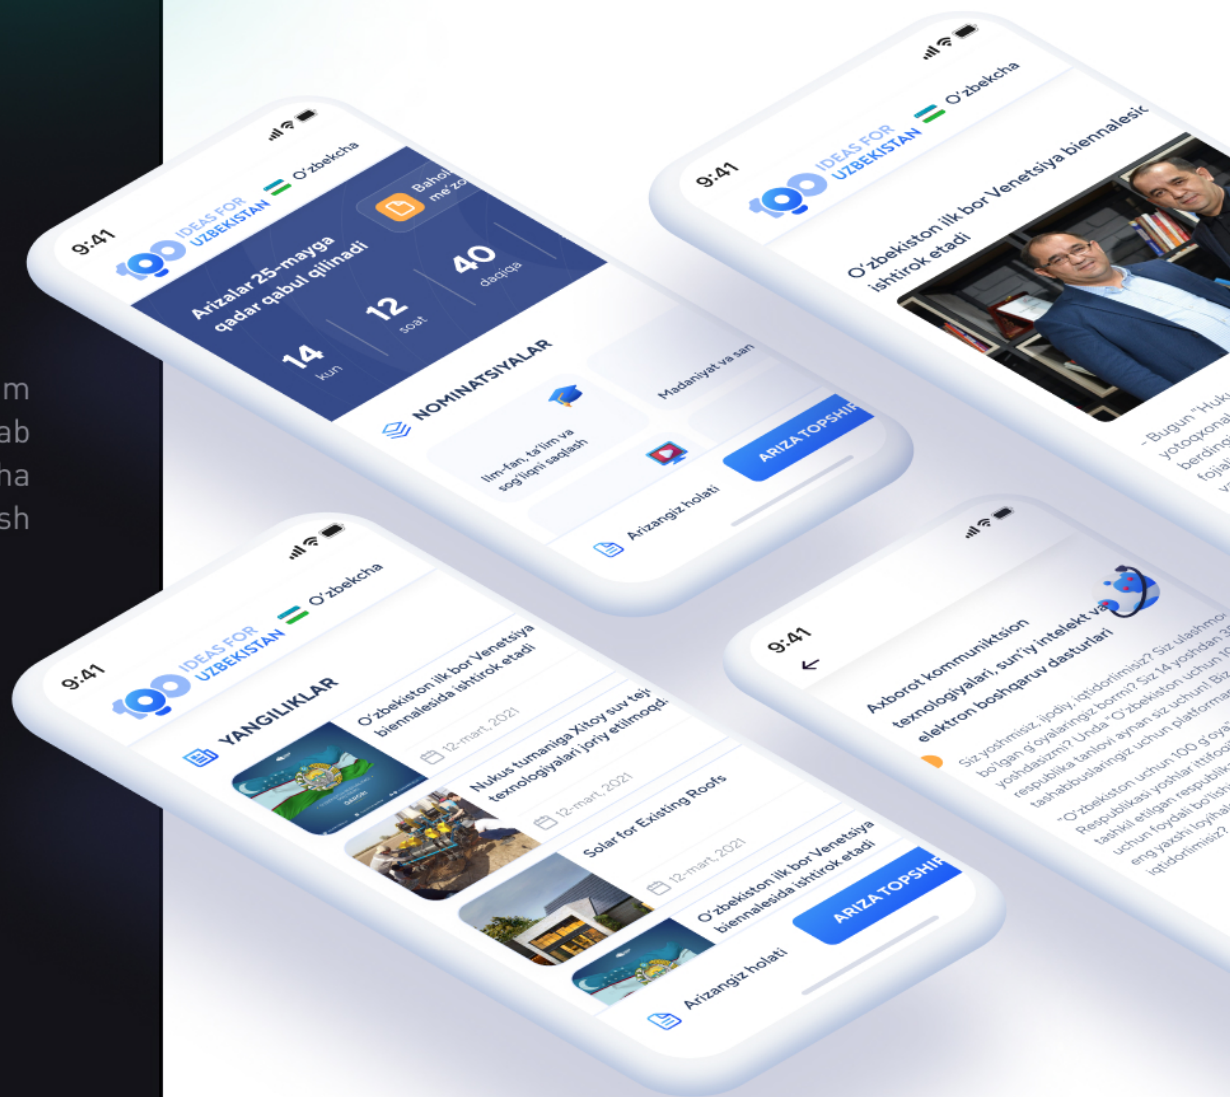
m
ab
ha
sh

9:41
100 IDEAS FOR UZBEKISTAN
O'zbekcha
Arizalar 25-mayga qadar qabul qilinadi
14 kun
12 soat
40 daqiqa
Baholi me'zo
NOMINATSIYALAR
Ilm-fan, ta'lim va sog'liqni saqlash
Madaniyat va san
ARIZA TOPSHIR
Arizangiz holati

9:41
100 IDEAS FOR UZBEKISTAN
O'zbekcha
O'zbekiston ilk bor Venetsiya biennalesic ishtirok etadi
- Bugun "Huk yotoqxonal berdin fojia

9:41
100 IDEAS FOR UZBEKISTAN
O'zbekcha
YANGILIKLAR
O'zbekiston ilk bor Venetsiya biennalesida ishtirok etadi
12-mart, 2021
Nukus tumaniga Xitoy suv tej texnologiyalari joriy etilmoqd
12-mart, 2021
Solar for Existing Roofs
12-mart, 2021
O'zbekiston ilk bor Venetsiya biennalesida ishtirok etadi
ARIZA TOPSHIR
Arizangiz holati

9:41
Axborot kommuniktsion texnologiyalari, sun'iy intelekt va elektron boshqaruv dasturlari
Siz yoshmisiz, ijodiy, iqtidorlimisiz? Siz ulashmo bo'lgan g'oyalaringiz bormi? Siz 14 yoshdan 3 yoshdasizmi? Unda "O'zbekiston uchun 10 respublika tanlovi aynan siz uchun! Biz tashabbuslaringiz uchun platforma
"O'zbekiston uchun 100 g'oya" Respublikasi yoshlar ittifoqi tashkil etilgan respublik uchun foydali bo'lish eng yaxshi loyiha iqtidorlimisiz?